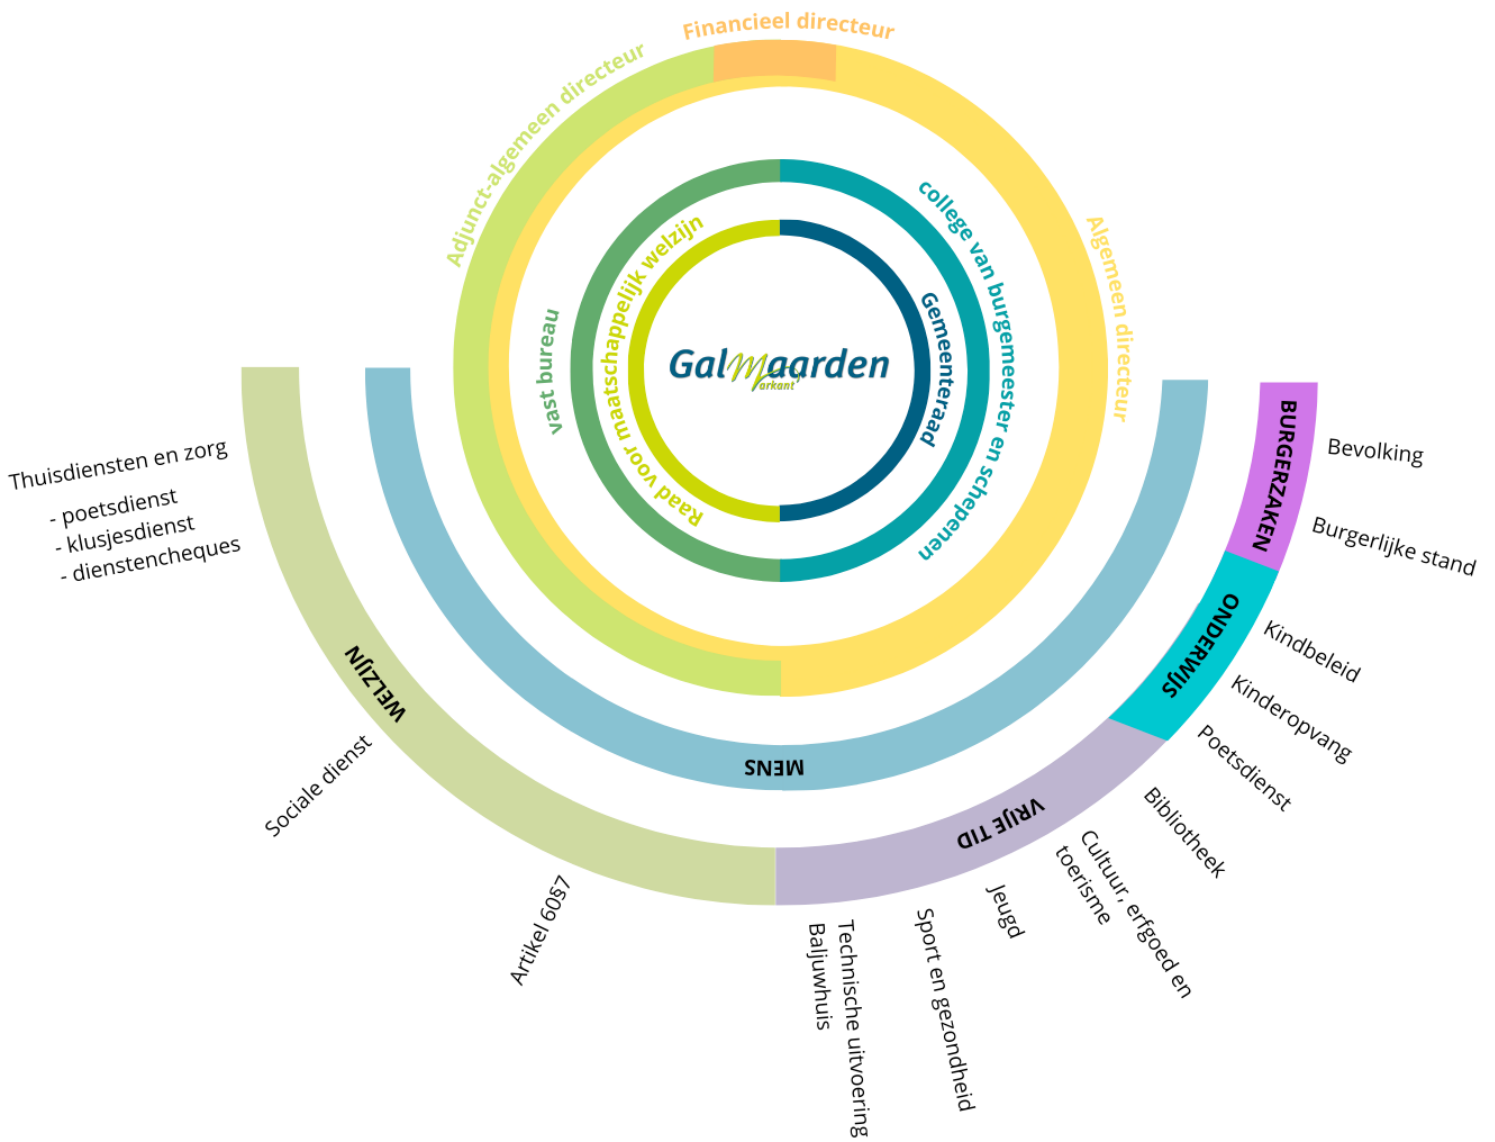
Financieel directeur

Adjunct-algemeen directeur

Algemeen directeur

college van burgemeester en schepenen

vast bureau

Raad voor maatschappelijk welzijn

Gemeenteraad

Galmaarden
Markant

Thuisdiensten en zorg
- poetsdienst
- klusjesdienst
- dienstencheques

WELZIJN

Sociale dienst

Artikel 60§7

MENS

BURGERZAKEN

Bevolking

Burgerlijke stand

ONDERWIJS

Kindbeleid

Kinderopvang

Poetsdienst

VRIJE TIJD

Bibliotheek

Cultuur, erfgoed en toerisme

Jeugd

Sport en gezondheid

Technische uitvoering

Baljuwhuis